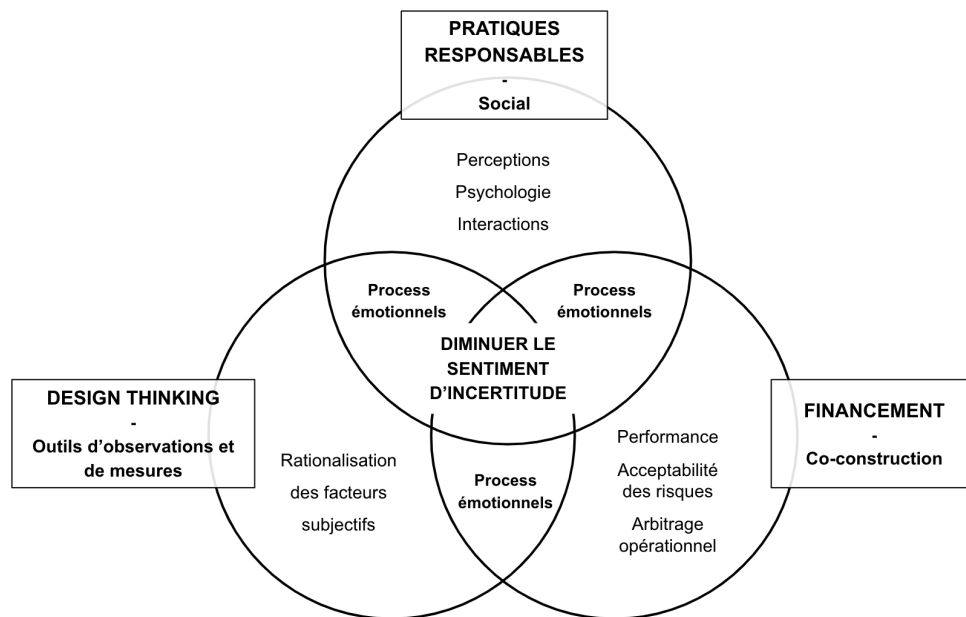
PRATIQUES RESPONSABLES
-
Social

Perceptions
Psychologie
Interactions

Process émotionnels

Process émotionnels

DIMINUER LE SENTIMENT D'INCERTITUDE

DESIGN THINKING
-
Outils d'observations et de mesures

Rationalisation des facteurs subjectifs

Process émotionnels

Performance
Acceptabilité des risques
Arbitrage opérationnel

FINANCEMENT
-
Co-construction